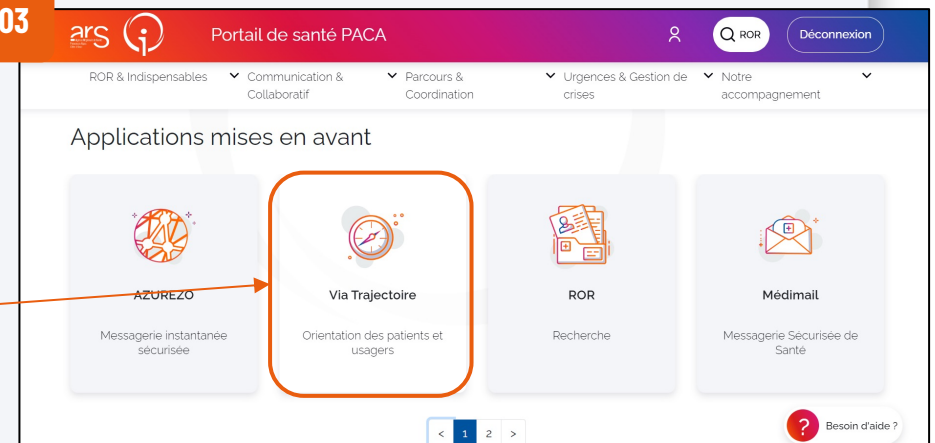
03

ars

Portail de santé PACA

ROR

Déconnexion

ROR & Indispensables

Communication & Collaboratif

Parcours & Coordination

Urgences & Gestion de crises

Notre accompagnement

Applications mises en avant

AZUREZO

Messagerie instantanée sécurisée

Via Trajectoire

Orientation des patients et usagers

ROR

Recherche

Médimail

Messagerie Sécurisée de Santé

< 1 2 >

Besoin d'aide ?